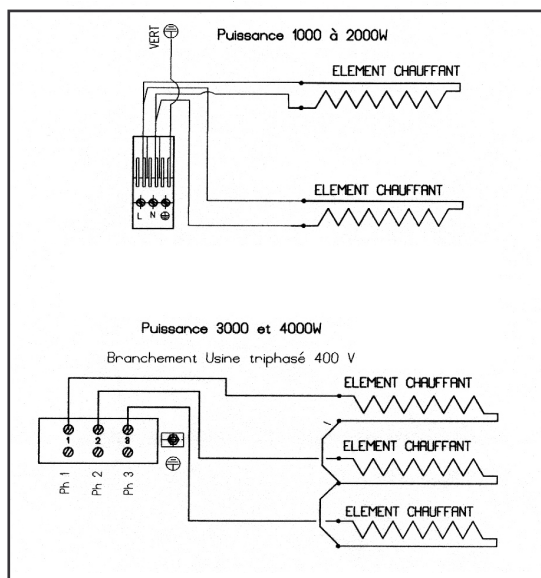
VERT

Puissance 1000 à 2000W

ELEMENT CHAUFFANT

L N

ELEMENT CHAUFFANT

Puissance 3000 et 4000W

Branchement Usine triphasé 400 V

ELEMENT CHAUFFANT

1 2 3

ELEMENT CHAUFFANT

Ph 1 Ph 2 Ph 3

ELEMENT CHAUFFANT